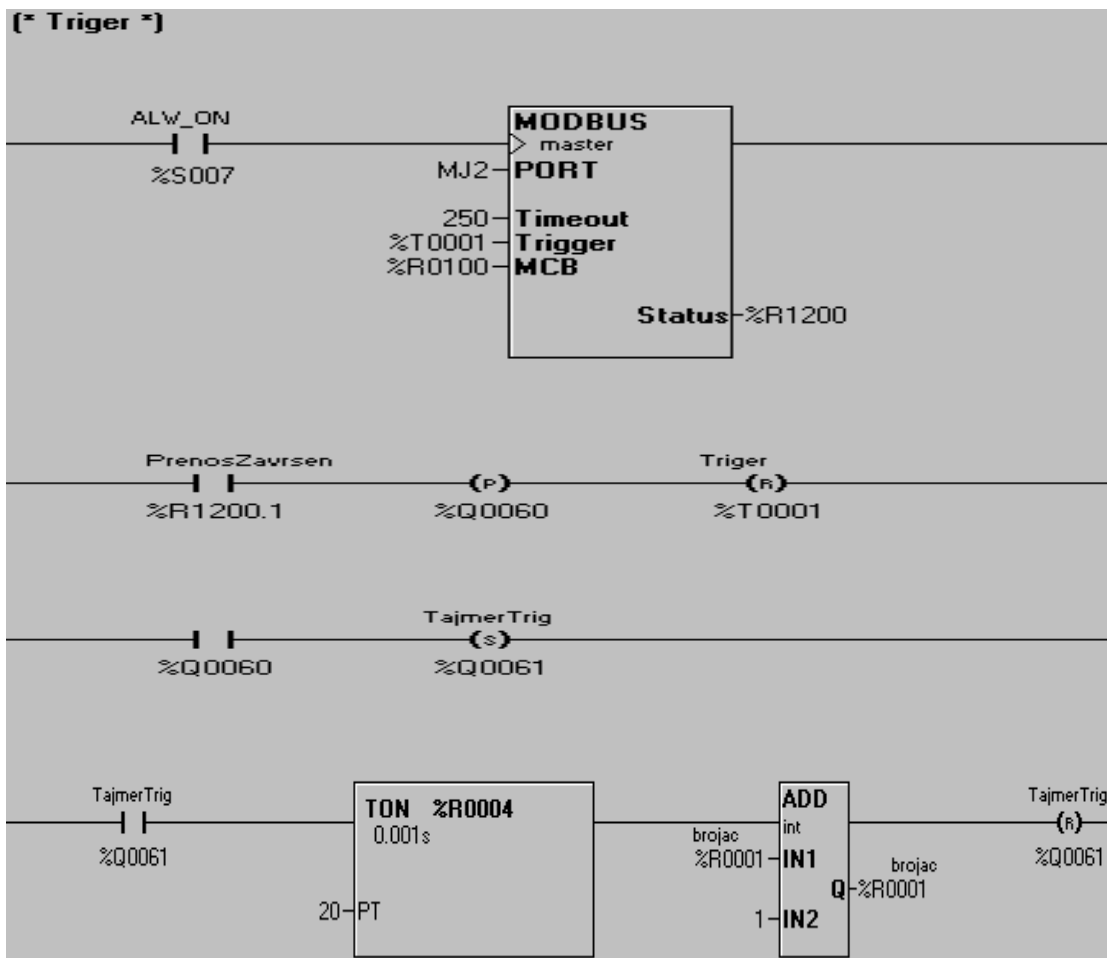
(* Triger *)

ALW_ON
%S007

MODBUS
master
MJ2 PORT
250 Timeout
%T0001 Trigger
%R0100 MCB
Status %R1200

PrenosZavrsen
%R1200.1

(P)
%Q0060

Triger
(R)
%T0001

%Q0060

TajmerTrig
(S)
%Q0061

TajmerTrig
%Q0061

TON %R0004
0.001s
20 PT

ADD
int
brojac
%R0001 IN1
1 IN2
Q %R0001
brojac

TajmerTrig
(R)
%Q0061